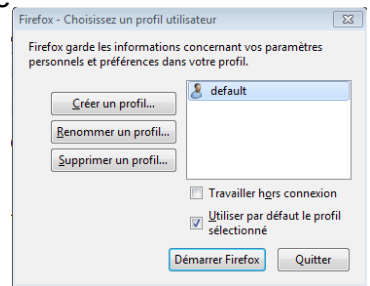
Firefox - Choisissez un profil utilisateur

Firefox garde les informations concernant vos paramètres personnels et préférences dans votre profil.

Créer un profil...

Renommer un profil...

Supprimer un profil...

default

Travailler hors connexion

Utiliser par défaut le profil sélectionné

Démarrer Firefox

Quitter